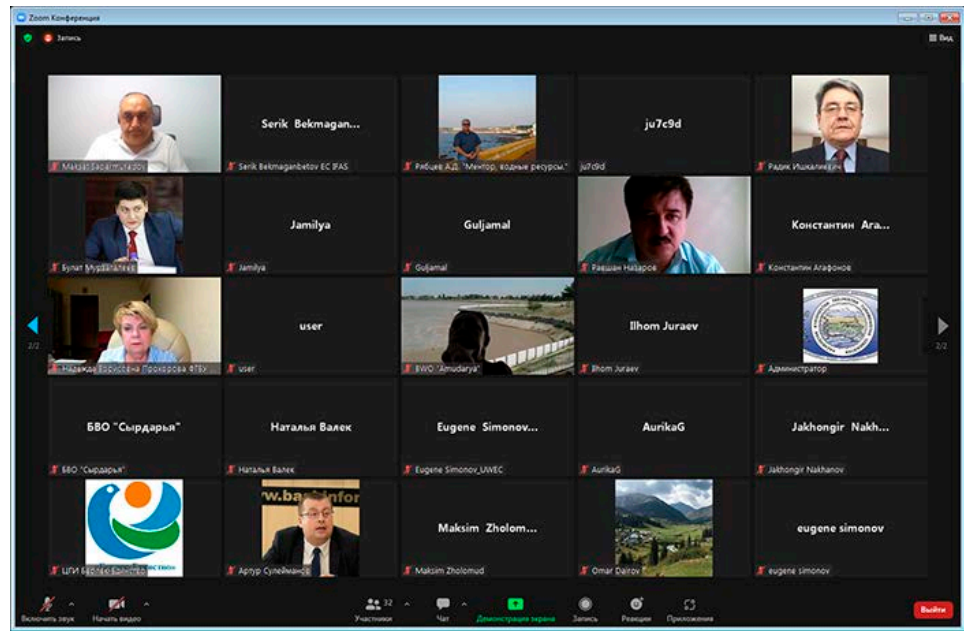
Zoom Конференция

Запись

Вид

Serik Bekmagan...

ju7c9d

Maksat Baraltmurzaov

Serik Bekmaganbetov EC IFAS

Рябцев А.Д. "Ментор, водные ресурсы"

ju7c9d

Радик Ишкалиев

Jamilya

Guljamal

Константин Ага...

Булат Мурадылев

Jamilya

Guljamal

Равшан Назаров

Константин Агафонов

user

Ilhom Juraev

2/2

2/2

Надежда Борисовна Прохорова ФГБУ

user

BWO "Amudarya"

Ilhom Juraev

Администратор

БВО "Сырдарья"

Наталья Валек

Eugene Simonov...

AurikaG

Jakhongir Nakh...

БВО "Сырдарья"

Наталья Валек

Eugene Simonov_UWEC

AurikaG

Jakhongir Nakhanov

Maksim Zholom...

eugene simonov

ЦГИ Барлык Бейнесов

Артур Сулейманов

Maksim Zholomud

Omar Dairov

eugene simonov

Включить звук

Начать видео

32

Участники

Чат

Демонстрация экрана

Запись

Реакции

Приложения

Выйти